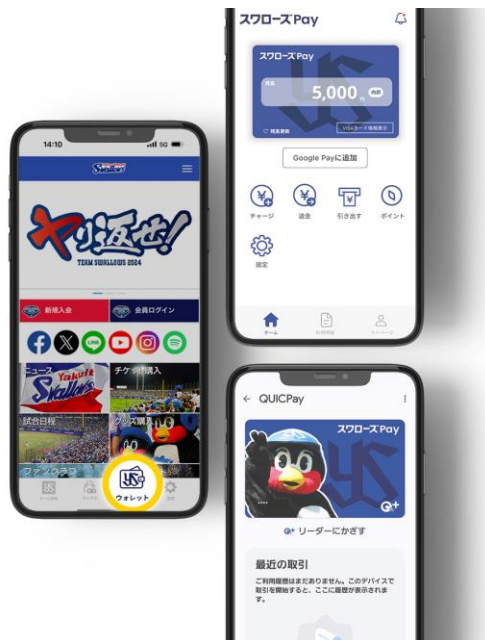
14:10

5G

SWALLOWS

ヤり返せ!

TEAM SWALLOWS 2024

新規入会

会員ログイン

ニュース

Yakult Swallows

チケット購入

試合日程

グッズ購入

ファンクラブ

ウォレット

スワローズPay

スワローズPay

5,000円

Google Payに追加

チャージ

送金

引き出す

ポイント

設定

ホーム

QUICPay

スワローズPay

リーダーにかざす

最近の取引

ご利用履歴はまだありません。このデバイスで取引を開始すると、ここに履歴が表示されます。